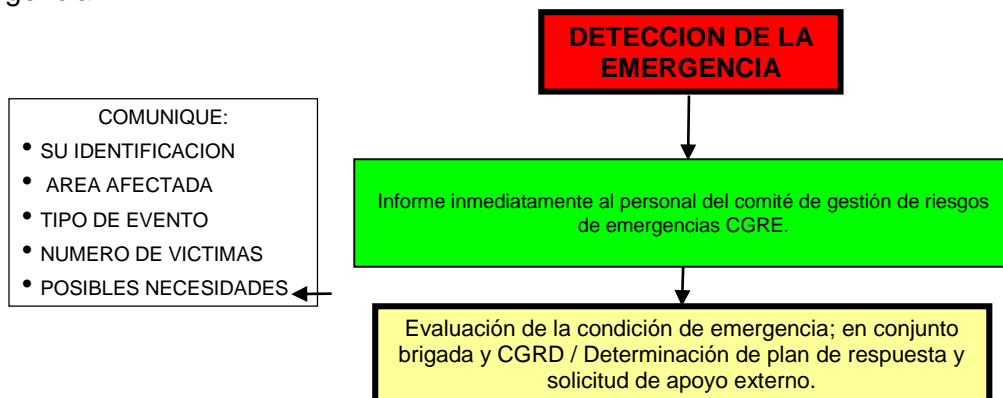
DETECCION DE LA EMERGENCIA

COMUNIQUE:
• SU IDENTIFICACION
• AREA AFECTADA
• TIPO DE EVENTO
• NUMERO DE VICTIMAS
• POSIBLES NECESIDADES

Informe inmediatamente al personal del comité de gestión de riesgos de emergencias CGRE.

Evaluación de la condición de emergencia; en conjunto brigada y CGRD / Determinación de plan de respuesta y solicitud de apoyo externo.